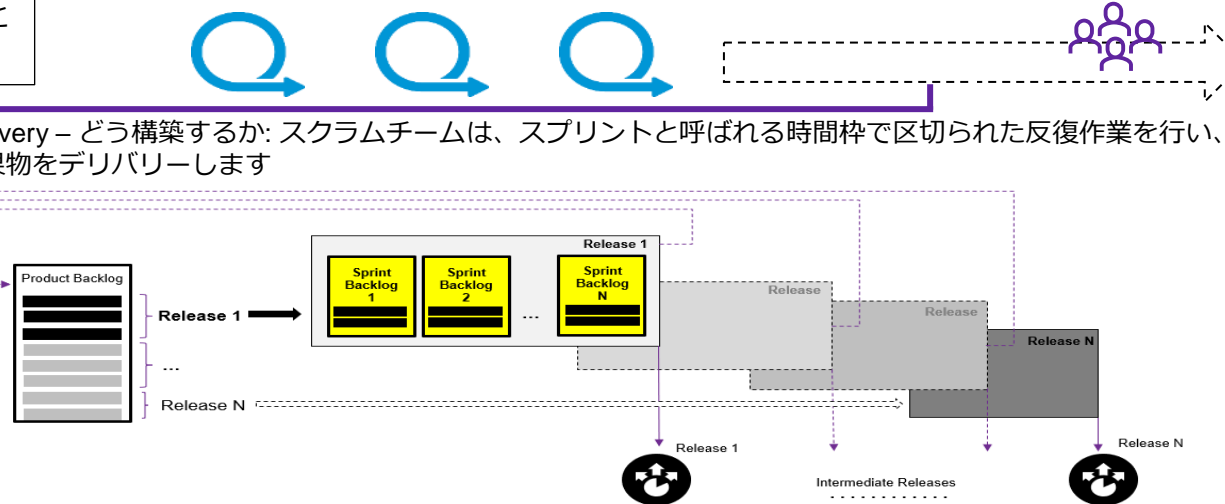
F

very – どう構築するか: スクラムチームは、スプリントと呼ばれる時間枠で区切られた反復作業を行い、
果物をデリバリーします

Product Backlog

Release 1

...

Release N

Release 1

Sprint Backlog 1

Sprint Backlog 2

...

Sprint Backlog N

Release

Release

Release N

Release 1

Intermediate Releases

Release N